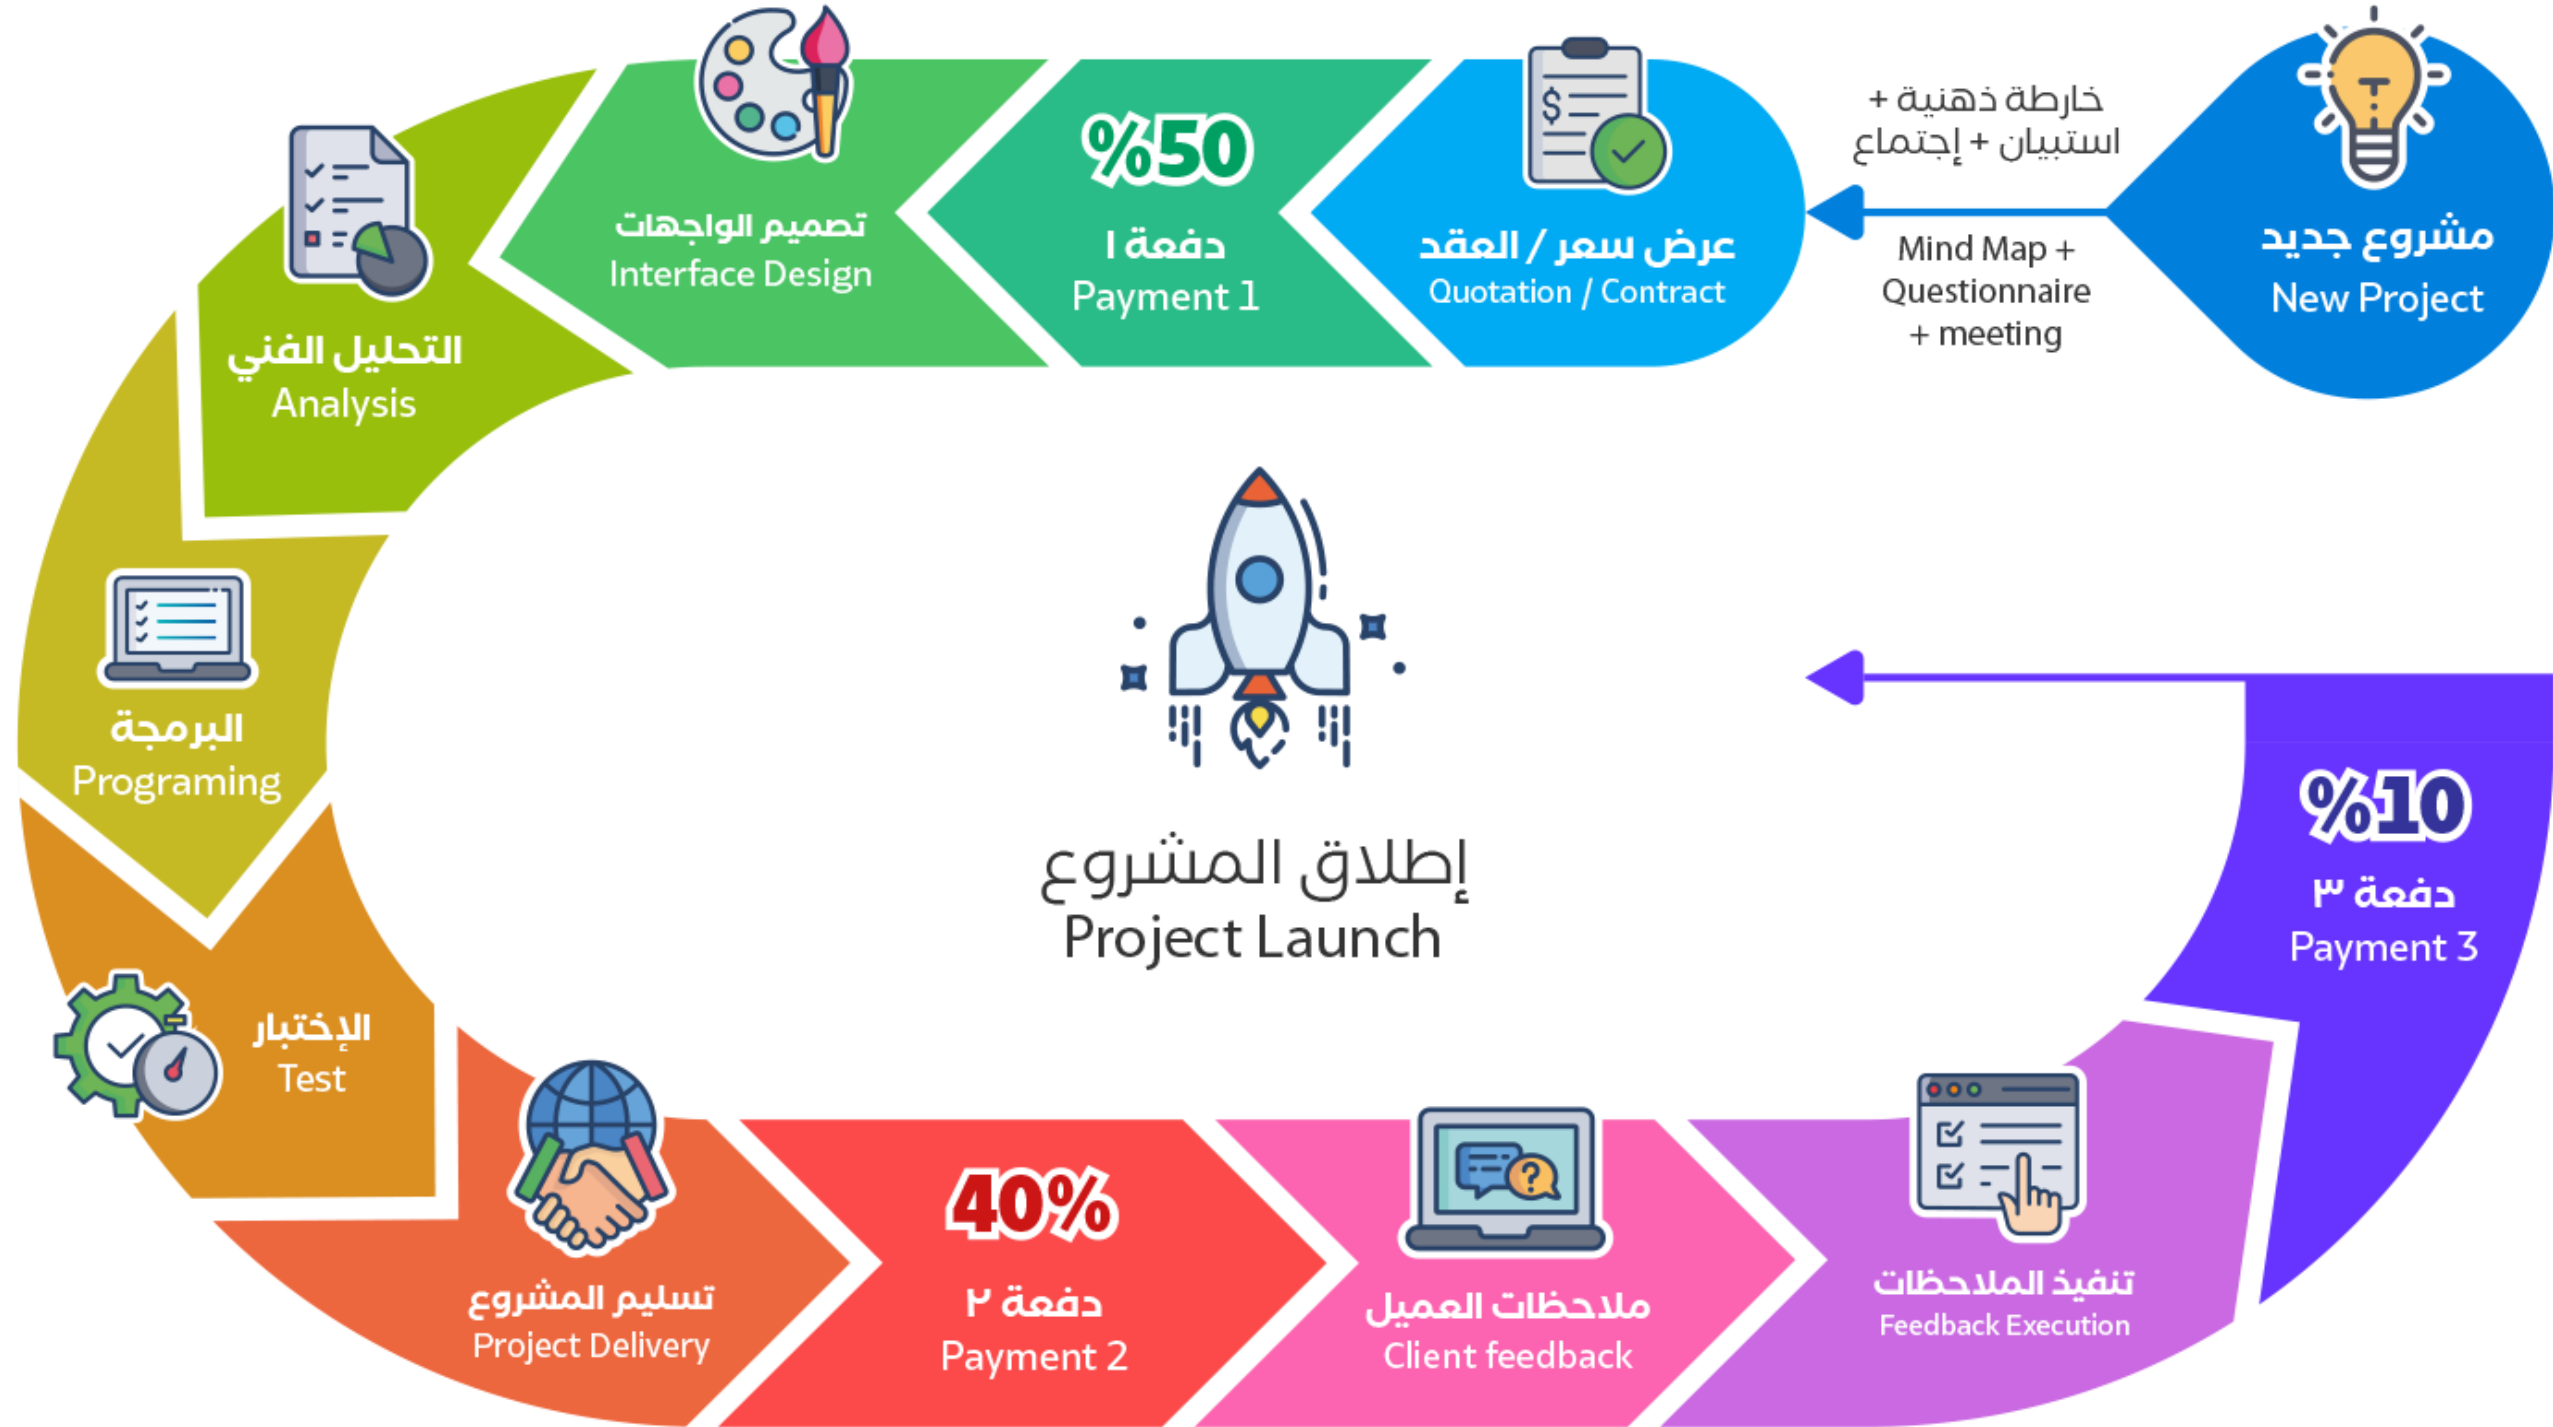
مشروع جديد
New Project

خارطة ذهنية +
استبيان + إجتماع

Mind Map +
Questionnaire
+ meeting

عرض سعر / العقد
Quotation / Contract

%50
دفعة ١
Payment 1

تصميم الواجهات
Interface Design

التحليل الفني
Analysis

البرمجة
Programing

الإختبار
Test

تسليم المشروع
Project Delivery

40%
دفعة ٢
Payment 2

ملاحظات العميل
Client feedback

تنفيذ الملاحظات
Feedback Execution

%10
دفعة ٣
Payment 3

إطلاق المشروع
Project Launch